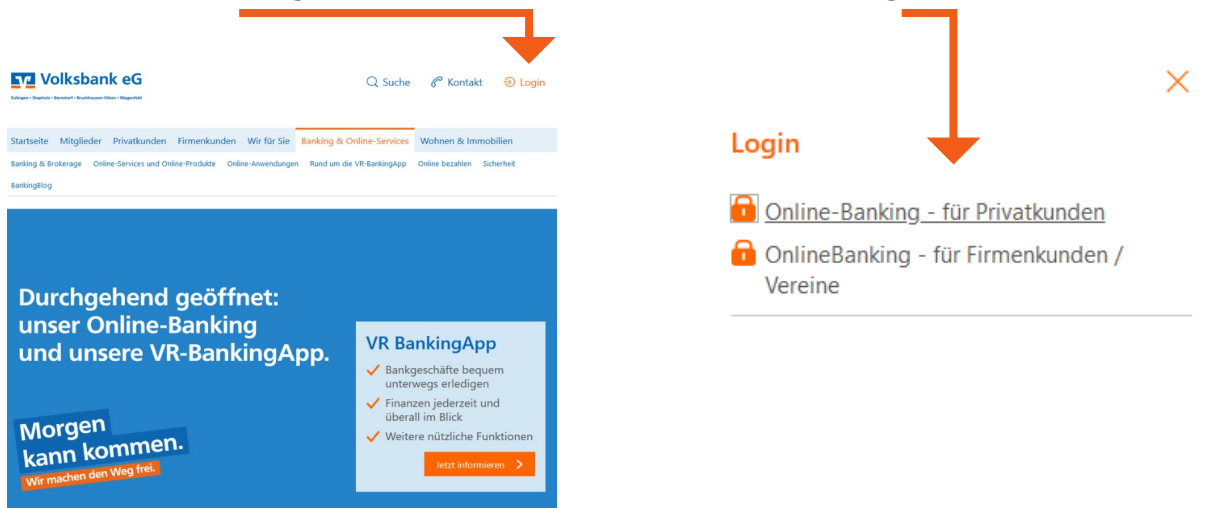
Volksbank eG

Sulingen • Diepholz • Barnstorf • Bruchhausen-Vilsen • Wagenfeld

Suche Kontakt Login

Startseite Mitglieder Privatkunden Firmenkunden Wir für Sie Banking & Online-Services Wohnen & Immobilien

Banking & Brokerage Online-Services und Online-Produkte Online-Anwendungen Rund um die VR-BankingApp Online bezahlen Sicherheit BankingBlog

Durchgehend geöffnet: unser Online-Banking und unsere VR-BankingApp.

Morgen kann kommen.
Wir machen den Weg frei.

VR BankingApp
Bankgeschäfte bequem unterwegs erledigen
Finanzen jederzeit und überall im Blick
Weitere nützliche Funktionen

Jetzt informieren

Login

Online-Banking - für Privatkunden
OnlineBanking - für Firmenkunden / Vereine